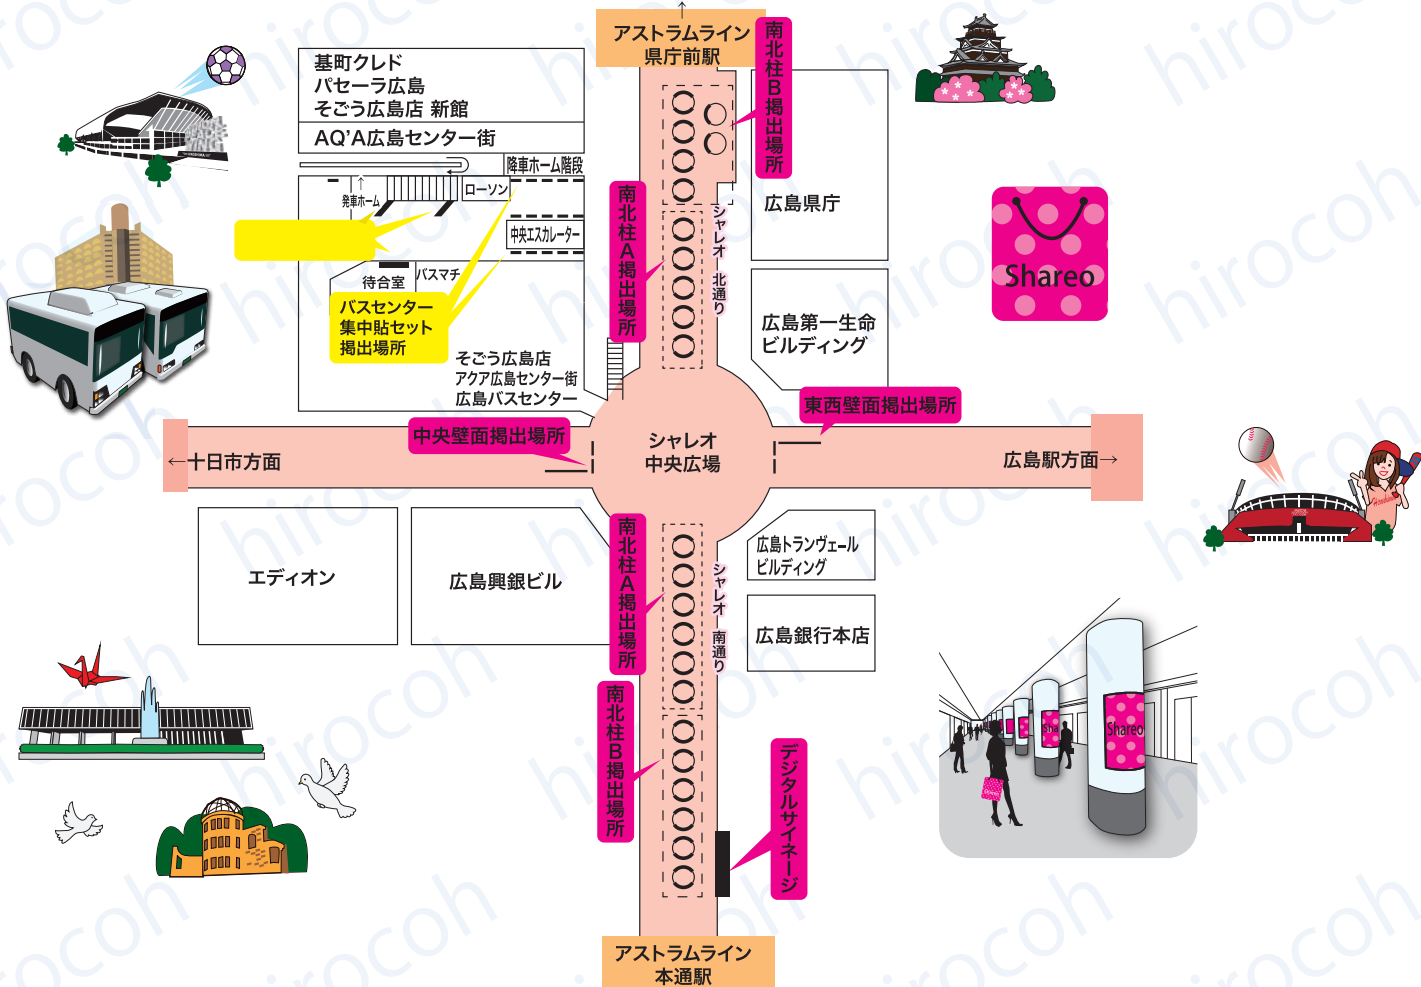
アストラムライン
県庁前駅

南北柱B掲出場所

基町クレド
パセーラ広島
そごう広島店 新館

AQ'A広島センター街

降車ホーム階段

発車ホーム

ローソン

中央エスカレーター

待合室

バスマチ

バスセンター
集中貼セット
掲出場所

そごう広島店
アクア広島センター街
広島バスセンター

南北柱A掲出場所

シャレオ北通り

広島県庁

Shareo

広島第一生命
ビルディング

東西壁面掲出場所

中央壁面掲出場所

←十日市方面

シャレオ
中央広場

広島駅方面→

エディオン

広島興銀ビル

南北柱A掲出場所

シャレオ南通り

広島トランヴェール
ビルディング

広島銀行本店

南北柱B掲出場所

デジタルサイネージ

Shareo

アストラムライン
本通駅

hirocoh